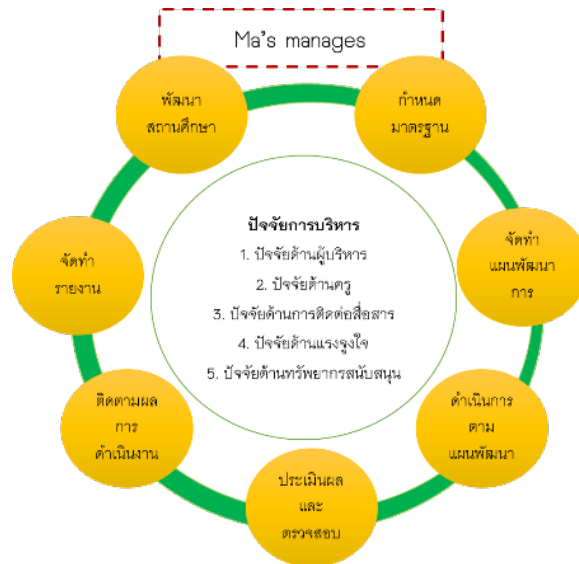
Ma's manages

พัฒนา
สถานศึกษา

กำหนด
มาตรฐาน

ปัจจัยการบริหาร
1. ปัจจัยด้านผู้บริหาร
2. ปัจจัยด้านครู
3. ปัจจัยด้านการติดต่อสื่อสาร
4. ปัจจัยด้านแรงจูงใจ
5. ปัจจัยด้านทรัพยากรสนับสนุน

จัดทำ
รายงาน

จัดทำ
แผนพัฒนา
การ

ติดตามผล
การ
ดำเนินงาน

ดำเนินการ
ตาม
แผนพัฒนา

ประเมินผล
และ
ตรวจสอบ